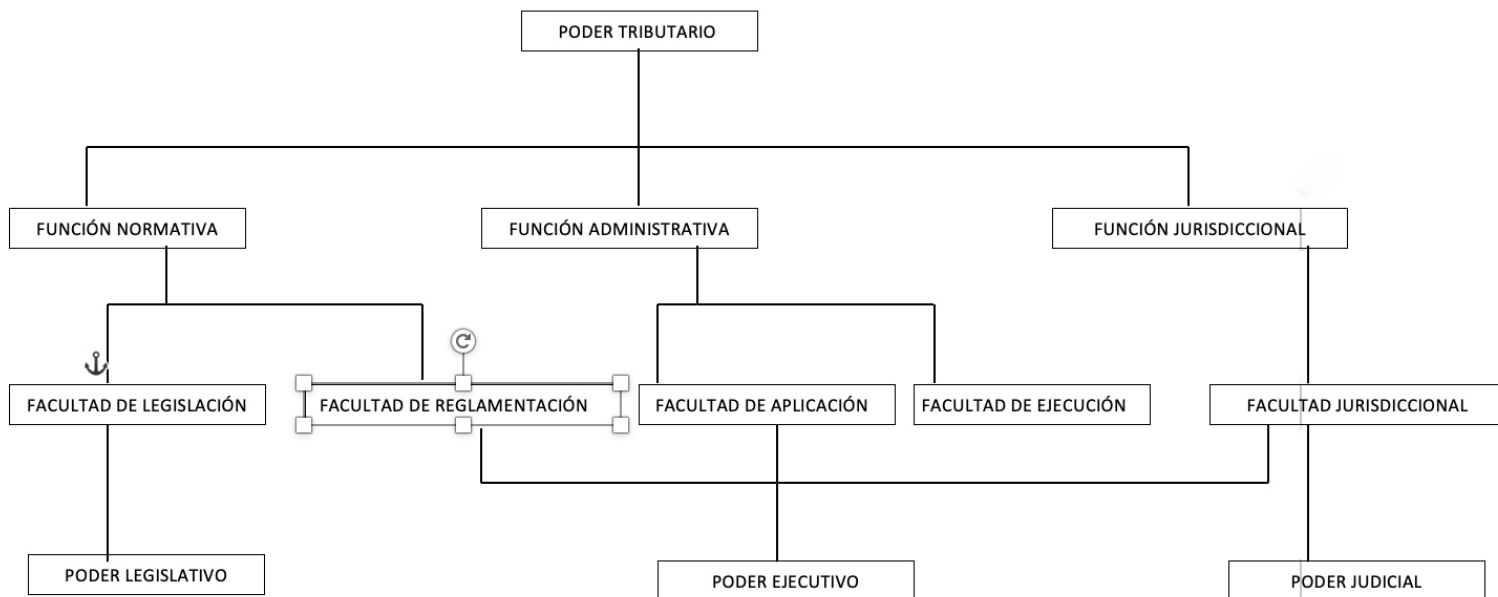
PODER TRIBUTARIO

FUNCIÓN NORMATIVA

FUNCIÓN ADMINISTRATIVA

FUNCIÓN JURISDICCIONAL

FACULTAD DE LEGISLACIÓN

FACULTAD DE REGLAMENTACIÓN

FACULTAD DE APLICACIÓN

FACULTAD DE EJECUCIÓN

FACULTAD JURISDICCIONAL

PODER LEGISLATIVO

PODER EJECUTIVO

PODER JUDICIAL